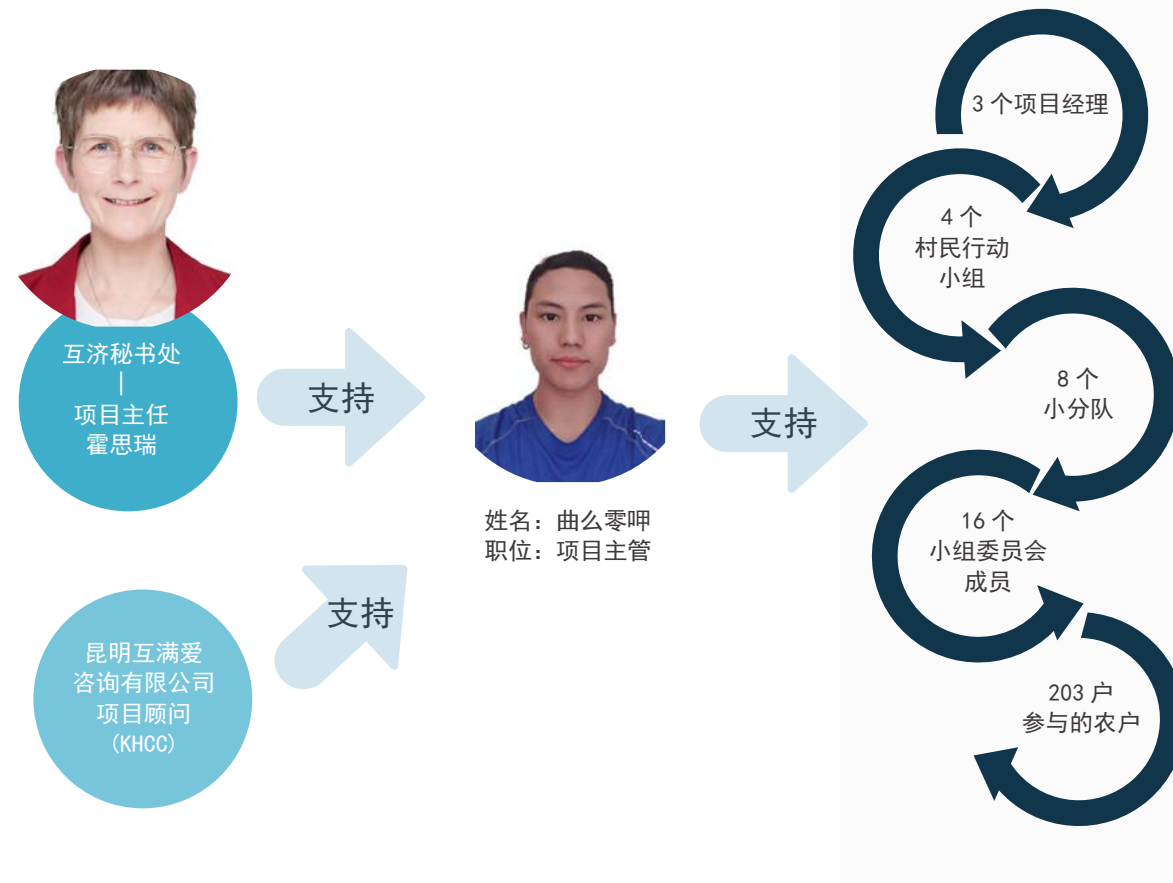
互济秘书处
|
项目主任
霍思瑞

支持

昆明互满爱
咨询有限公司
项目顾问
(KHCC)

支持

姓名：曲么零呷
职位：项目主管

支持

3 个项目经理

4 个
村民行动
小组

8 个
小分队

16 个
小组委员会
成员

203 户
参与的农户